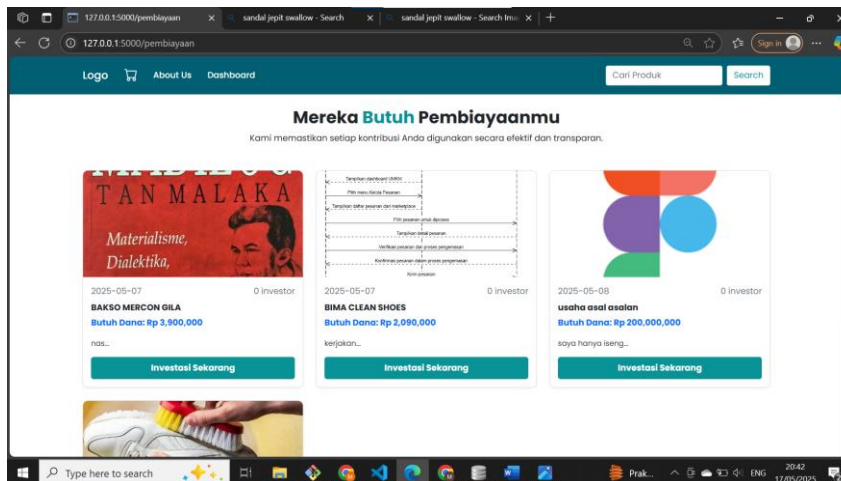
127.0.0.1:5000/pembiayaan
sandal jepit swallow - Search
sandal jepit swallow - Search Ima
127.0.0.1:5000/pembiayaan
Sign in

Logo About Us Dashboard Cari Produk Search

Mereka Butuh Pembiayaanmu
Kami memastikan setiap kontribusi Anda digunakan secara efektif dan transparan.

TAN MALAKA
Materialisme, Dialektika,

Tampilan dashboard UMKM
Pilih menu Kelola Pesanan
Tampilkan daftar pesanan dari marketplace
Pilih pesanan untuk diproses
Tampilkan detail pesanan
Verifikasi pesanan dan proses pengemasan
Konfirmasi pesanan dalam proses pengemasan
Kirim pesanan

2025-05-07 0 investor
BAKSO MERCON GILA
Butuh Dana: Rp 3,900,000
nas...
Investasi Sekarang

2025-05-07 0 investor
BIMA CLEAN SHOES
Butuh Dana: Rp 2,090,000
kerjokan...
Investasi Sekarang

2025-05-08 0 investor
usaha asal asalan
Butuh Dana: Rp 200,000,000
saya hanya iseng...
Investasi Sekarang

Type here to search
Prak...
ENG
20:42
17/05/2025